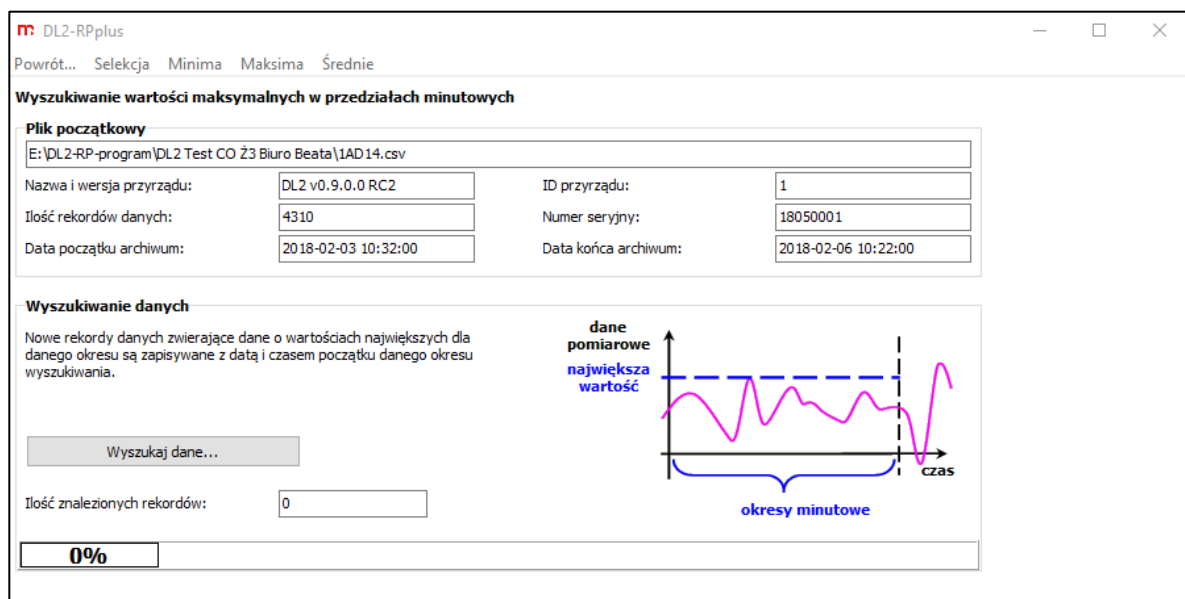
DL2-RPplus

Powrót... Selekcja Minima Maksima Średnie

Wyszukiwanie wartości maksymalnych w przedziałach minutowych

Plik początkowy

E:\DL2-RP-program\DL2 Test CO Ż3 Biuro Beata\1AD14.csv

Nazwa i wersja przyrządu: DL2 v0.9.0.0 RC2

ID przyrządu: 1

Ilość rekordów danych: 4310

Numer seryjny: 18050001

Data początku archiwum: 2018-02-03 10:32:00

Data końca archiwum: 2018-02-06 10:22:00

Wyszukiwanie danych

Nowe rekordy danych zwierające dane o wartościach największych dla danego okresu są zapisywane z datą i czasem początku danego okresu wyszukiwania.

dane pomiarowe

największa wartość

czas

okresy minutowe

Wyszukaj dane...

Ilość znalezionych rekordów: 0

0%